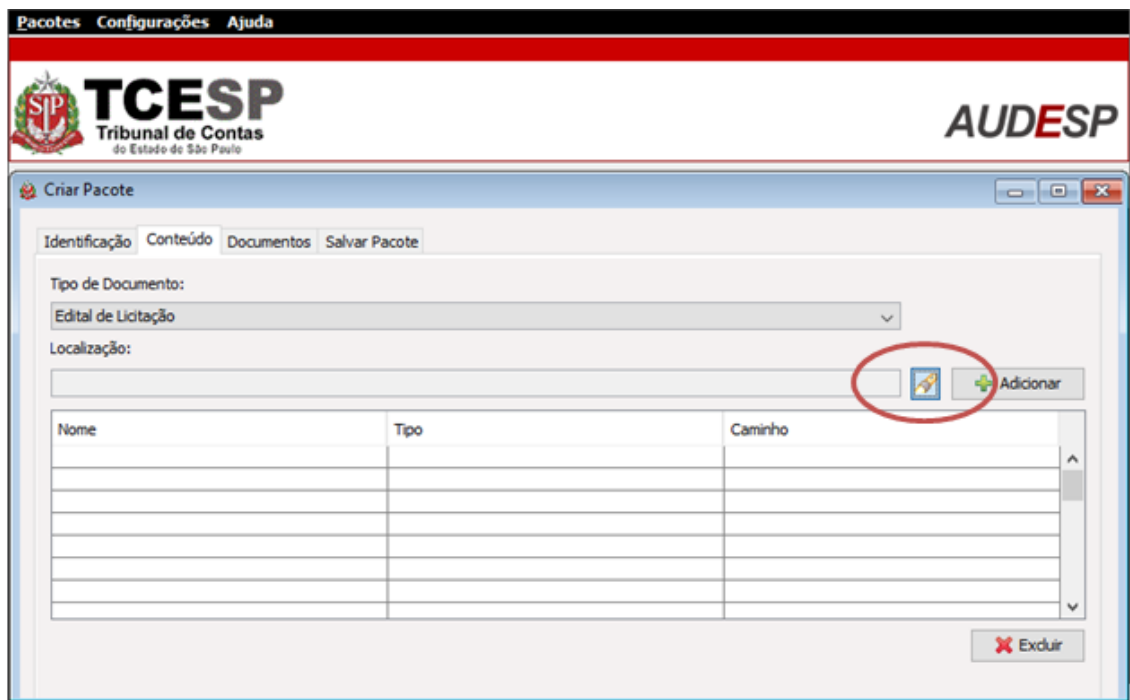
Pacotes Configurações Ajuda

SP TCESP
Tribunal de Contas
do Estado de São Paulo

AUDESP

Criar Pacote

Identificação Conteúdo Documentos Salvar Pacote

Tipo de Documento:

Edital de Licitação

Localização:

Adicionar

| Nome | Tipo | Caminho |
|---|---|---|
| | | |
| | | |
| | | |
| | | |
| | | |
| | | |
| | | |

Excluir